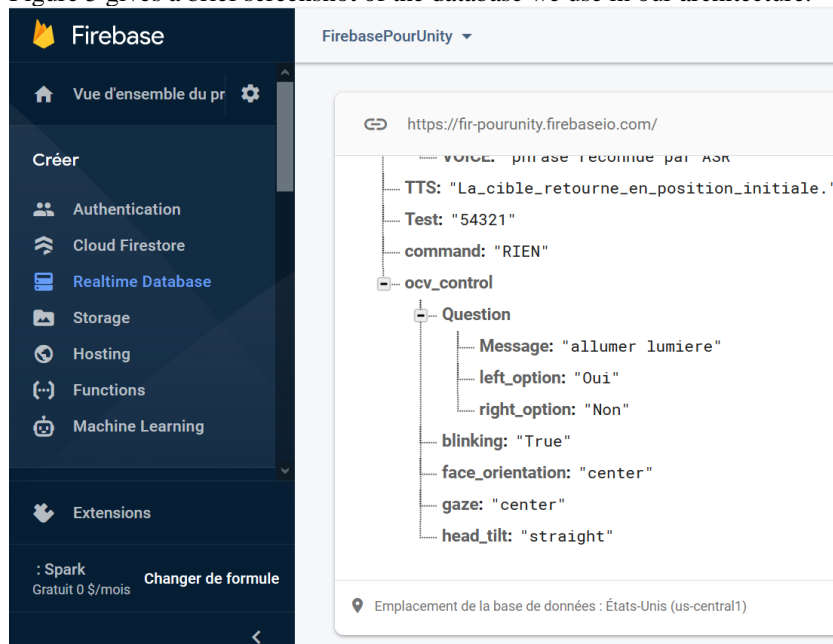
Figure 5 gives a brief screenshot of the database we use in our architecture.

Firebase

FirebasePourUnity

Vue d'ensemble du pr

Créer

Authentication

Cloud Firestore

Realtime Database

Storage

Hosting

Functions

Machine Learning

Extensions

: Spark
Gratuit 0 $/mois

Changer de formule

https://fir-pourunity.firebaseio.com/

VOICE: "phrase reconnue par ASR"

TTS: "La_cible_retourne_en_position_initiale."

Test: "54321"

command: "RIEN"

ocv_control

Question

Message: "allumer lumiere"

left_option: "Oui"

right_option: "Non"

blinking: "True"

face_orientation: "center"

gaze: "center"

head_tilt: "straight"

Emplacement de la base de données : États-Unis (us-central1)